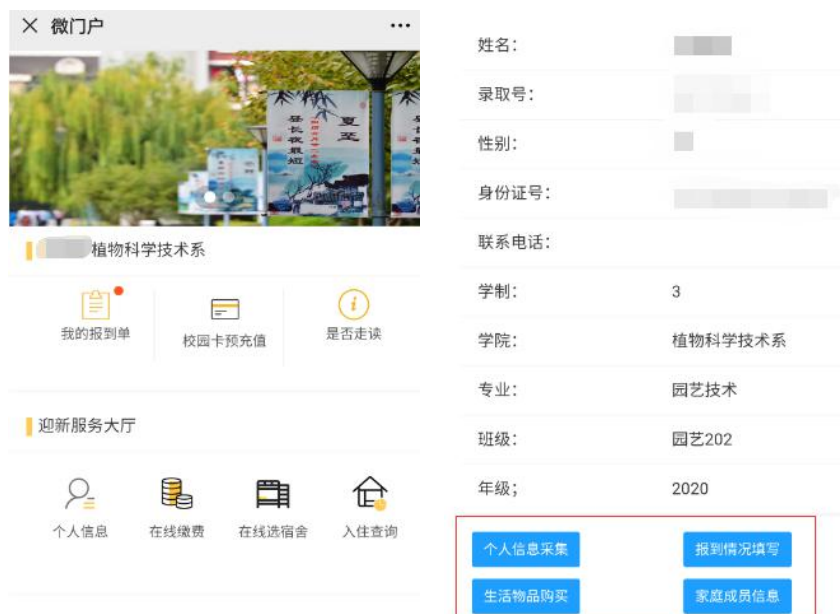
× 微门户 ···

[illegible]植物科学技术系

我的报到单
校园卡预充值
是否走读

迎新服务大厅

个人信息
在线缴费
在线选宿舍
入住查询

| | |
|---|---|
| 姓名: | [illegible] |
| 录取号: | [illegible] |
| 性别: | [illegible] |
| 身份证号: | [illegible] |
| 联系电话: | |
| 学制: | 3 |
| 学院: | 植物科学技术系 |
| 专业: | 园艺技术 |
| 班级: | 园艺202 |
| 年级; | 2020 |

个人信息采集
报到情况填写
生活物品购买
家庭成员信息